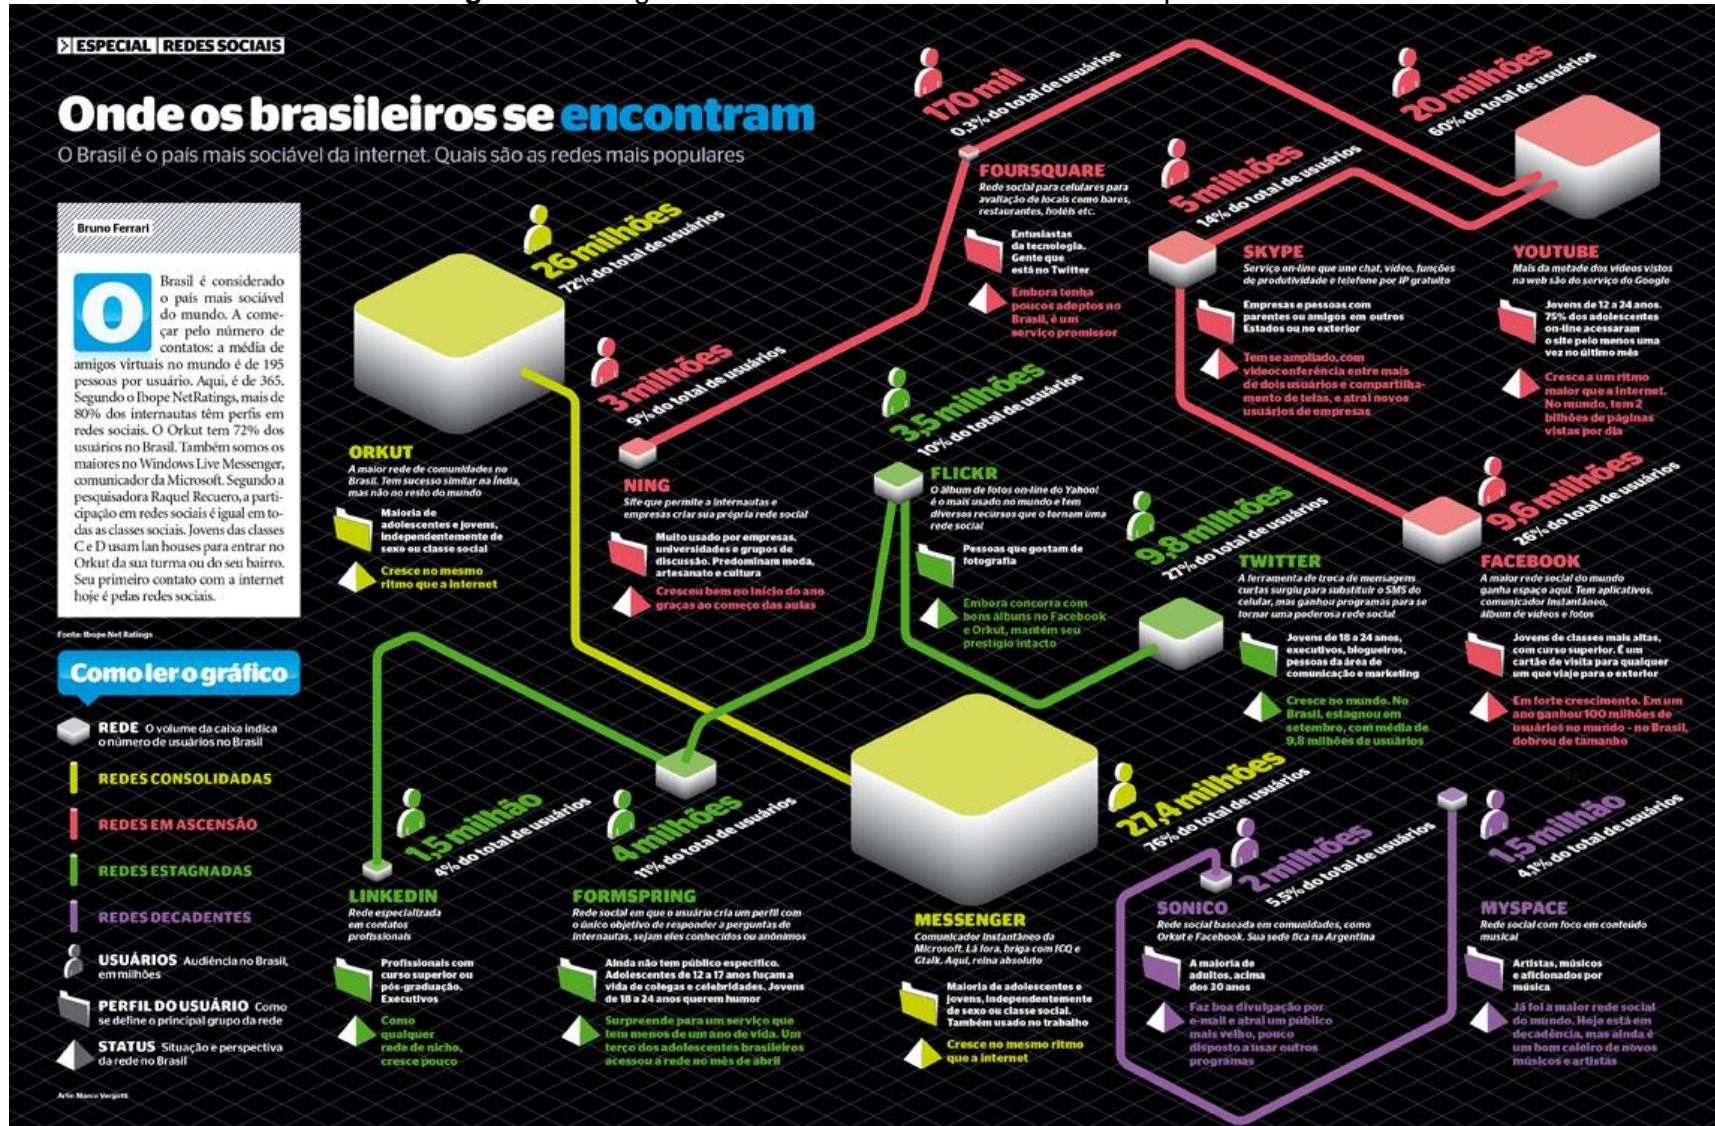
ESPECIAL | REDES SOCIAIS

Onde os brasileiros se encontram

O Brasil é o país mais sociável da internet. Quais são as redes mais populares

Bruno Ferrari

O Brasil é considerado o país mais sociável do mundo. A começar pelo número de contatos: a média de amigos virtuais no mundo é de 195 pessoas por usuário. Aqui, é de 365. Segundo o Ibope NetRatings, mais de 80% dos internautas têm perfis em redes sociais. O Orkut tem 72% dos usuários no Brasil. Também somos os maiores no Windows Live Messenger, comunicador da Microsoft. Segundo a pesquisadora Raquel Recuero, a participação em redes sociais é igual em todas as classes sociais. Jovens das classes C e D usam lan houses para entrar no Orkut da sua turma ou do seu bairro. Seu primeiro contato com a internet hoje é pelas redes sociais.

Fonte: Ibope Net Ratings

Como ler o gráfico

REDE O volume da caixa indica o número de usuários no Brasil
REDES CONSOLIDADAS
REDES EM ASCENSÃO
REDES ESTAGNADAS
REDES DECADENTES
USUÁRIOS Audiência no Brasil, em milhões
PERFIL DO USUÁRIO Como se define o principal grupo da rede
STATUS Situação e perspectiva da rede no Brasil

Arte: Marco Vergotti

26 milhões
72% do total de usuários

ORKUT
A maior rede de comunidades no Brasil. Tem sucesso similar na Índia, mas não no resto do mundo
Maioria de adolescentes e jovens, independentemente de sexo ou classe social
Cresce no mesmo ritmo que a internet

3 milhões
9% do total de usuários

NING
Site que permite a internautas e empresas criar sua própria rede social
Muito usado por empresas, universidades e grupos de discussão. Predominam moda, artesanato e cultura
Cresceu bem no início do ano graças ao começo das aulas

170 mil
0,3% do total de usuários

FOURSQUARE
Rede social para celulares para avaliação de locais como bares, restaurantes, hotéis etc.
Entusiastas da tecnologia. Gente que está no Twitter
Embora tenha poucos adeptos no Brasil, é um serviço promissor

3,5 milhões
10% do total de usuários

FLICKR
O álbum de fotos on-line do Yahoo! é o mais usado no mundo e tem diversos recursos que o tornam uma rede social
Pessoas que gostam de fotografia
Embora concorra com bons álbuns no Facebook e Orkut, mantém seu prestígio intacto

5 milhões
14% do total de usuários

SKYPE
Serviço on-line que une chat, vídeo, funções de produtividade e telefone por IP gratuito
Empresas e pessoas com parentes ou amigos em outros Estados ou no exterior
Tem se ampliado, com videoconferência entre mais de dois usuários e compartilhamento de telas, e atrai novos usuários de empresas

20 milhões
60% do total de usuários

YOUTUBE
Mais da metade dos vídeos vistos na web são do serviço do Google
Jovens de 12 a 24 anos. 75% dos adolescentes on-line acessaram o site pelo menos uma vez no último mês
Cresce a um ritmo maior que a internet. No mundo, tem 2 bilhões de páginas vistas por dia

9,8 milhões
27% do total de usuários

TWITTER
A ferramenta de troca de mensagens curtas surgiu para substituir o SMS do celular, mas ganhou programas para se tornar uma poderosa rede social
Jovens de 18 a 24 anos, executivos, blogueiros, pessoas da área de comunicação e marketing
Cresce no mundo. No Brasil, estagnou em setembro, com média de 9,8 milhões de usuários

9,6 milhões
26% do total de usuários

FACEBOOK
A maior rede social do mundo ganha espaço aqui. Tem aplicativos, comunicador instantâneo, álbum de vídeos e fotos
Jovens de classes mais altas, com curso superior. É um cartão de visita para qualquer um que viaje para o exterior
Em forte crescimento. Em um ano ganhou 100 milhões de usuários no mundo - no Brasil, dobrou de tamanho

1,5 milhão
4% do total de usuários

LINKEDIN
Rede especializada em contatos profissionais
Profissionais com curso superior ou pós-graduação. Executivos
Como qualquer rede de nicho, cresce pouco

4 milhões
11% do total de usuários

FORMSPRING
Rede social em que o usuário cria um perfil com o único objetivo de responder a perguntas de internautas, sejam eles conhecidos ou anônimos
Ainda não tem público específico. Adolescentes de 12 a 17 anos fuçam a vida de colegas e celebridades. Jovens de 18 a 24 anos querem humor
Surpreende para um serviço que tem menos de um ano de vida. Um terço dos adolescentes brasileiros acessou a rede no mês de abril

27,4 milhões
76% do total de usuários

MESSENGER
Comunicador instantâneo da Microsoft. Lá fora, briga com ICQ e Gtalk. Aqui, reina absoluto
Maioria de adolescentes e jovens, independentemente de sexo ou classe social. Também usado no trabalho
Cresce no mesmo ritmo que a internet

2 milhões
5,5% do total de usuários

SONICO
Rede social baseada em comunidades, como Orkut e Facebook. Sua sede fica na Argentina
A maioria de adultos, acima dos 30 anos
Faz boa divulgação por e-mail e atrai um público mais velho, pouco disposto a usar outros programas

1,5 milhão
4,1% do total de usuários

MYSPACE
Rede social com foco em conteúdo musical
Artistas, músicos e aficionados por música
Já foi a maior rede social do mundo. Hoje está em decadência, mas ainda é um bom celeiro de novos músicos e artistas